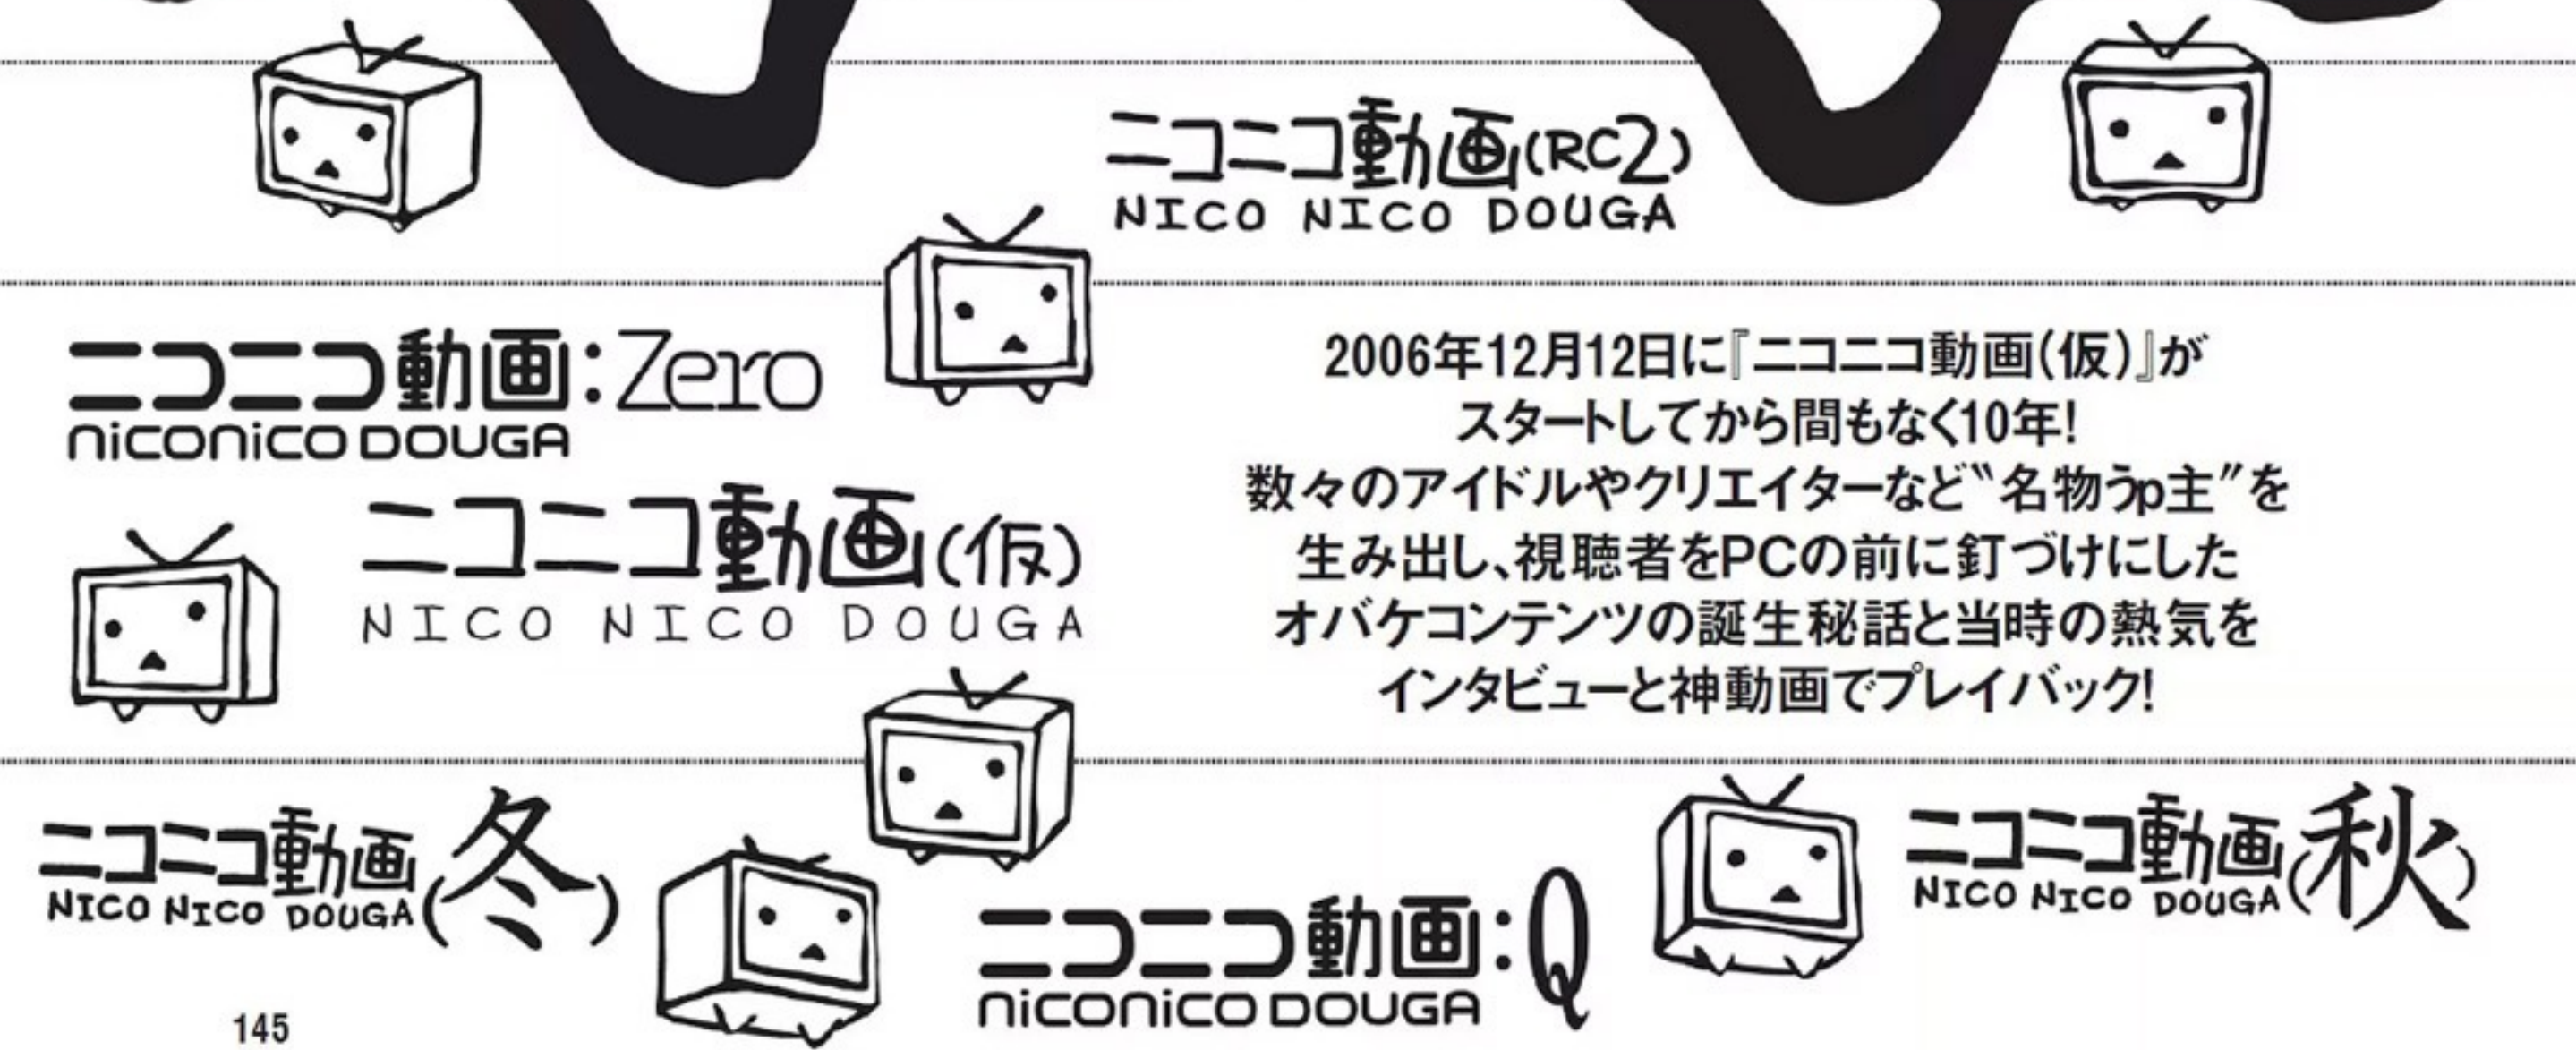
ニコニコ動画(RC2)
NICO NICO DOUGA

ニコニコ動画:Zero
niconico DOUGA

2006年12月12日に『ニコニコ動画(仮)』がスタートしてから間もなく10年!
数々のアイドルやクリエイターなど〝名物うp主″を生み出し、視聴者をPCの前に釘づけにしたオバケコンテンツの誕生秘話と当時の熱気をインタビューと神動画でプレイバック!

ニコニコ動画(仮)
NICO NICO DOUGA

ニコニコ動画(冬)
NICO NICO DOUGA

ニコニコ動画:Q
niconico DOUGA

ニコニコ動画(秋)
NICO NICO DOUGA

145